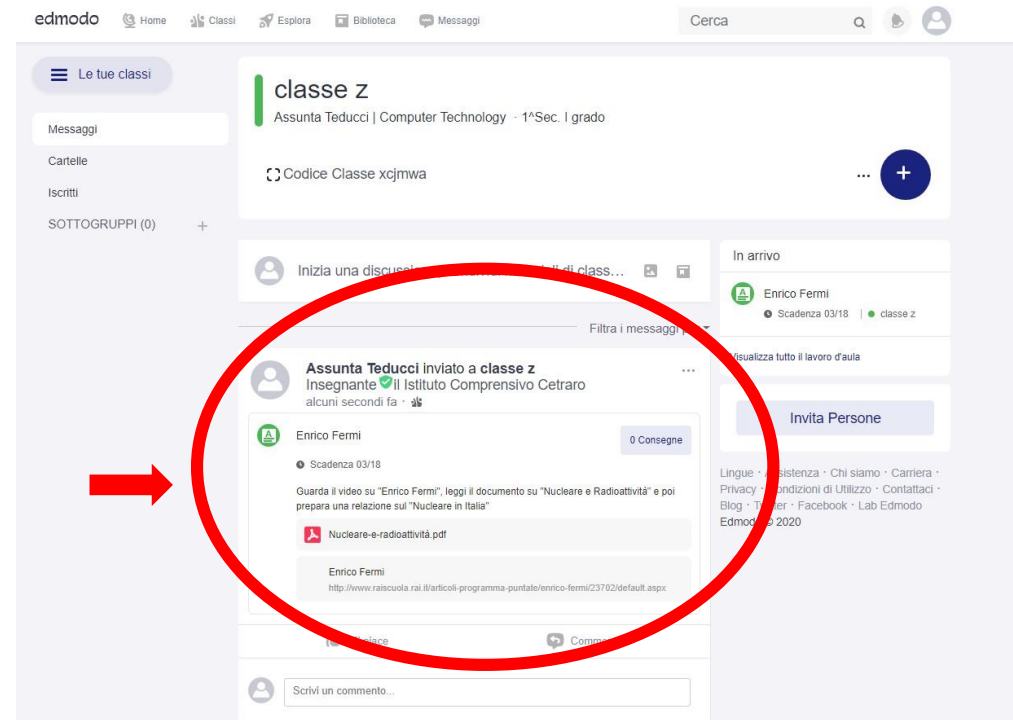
edmodo Home Classi Esplora Biblioteca Messaggi

Cerca

Le tue classi

Messaggi

Cartelle

Iscritti

SOTTOGRUPPI (0) +

classe z

Assunta Teducci | Computer Technology · 1^Sec. I grado

Codice Classe xcjmwa

...

+

Inizia una discussi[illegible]ti di class...

Filtra i messaggi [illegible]

Assunta Teducci inviato a classe z

Insegnante il Istituto Comprensivo Cetraro

alcuni secondi fa ·

...

Enrico Fermi

0 Consegne

Scadenza 03/18

Guarda il video su "Enrico Fermi", leggi il documento su "Nucleare e Radioattività" e poi prepara una relazione sul "Nucleare in Italia"

Nucleare-e-radioattività.pdf

Enrico Fermi

http://www.raiscuola.rai.it/articoli-programma-puntate/enrico-fermi/23792/default.aspx

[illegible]iace

Comme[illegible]

Scrivi un commento...

In arrivo

Enrico Fermi

Scadenza 03/18 | classe z

Visualizza tutto il lavoro d'aula

Invita Persone

Lingue · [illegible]ssistenza · Chi siamo · Carriera · Privacy · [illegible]ondizioni di Utilizzo · Contattaci · Blog · T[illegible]er · Facebook · Lab Edmodo

Edmod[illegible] 2020